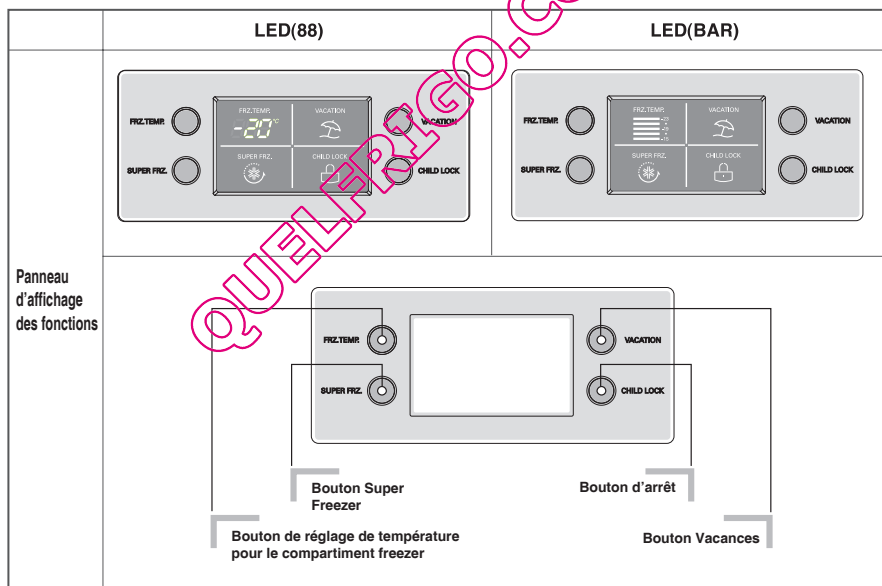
| | LED(88) | LED(BAR) |
|---|---|---|
| Panneau d'affichage des fonctions | FRZ.TEMP. FRZ.TEMP. -20°C VACATION VACATION SUPER FRZ. SUPER FRZ. CHILD LOCK CHILD LOCK | FRZ.TEMP. FRZ.TEMP. -23 -21 -19 -17 -15 VACATION VACATION SUPER FRZ. SUPER FRZ. CHILD LOCK CHILD LOCK |

FRZ.TEMP.

SUPER FRZ.

VACATION

CHILD LOCK

Bouton Super Freezer

Bouton d'arrêt

Bouton de réglage de température pour le compartiment freezer

Bouton Vacances

QUELFRIGO.CO